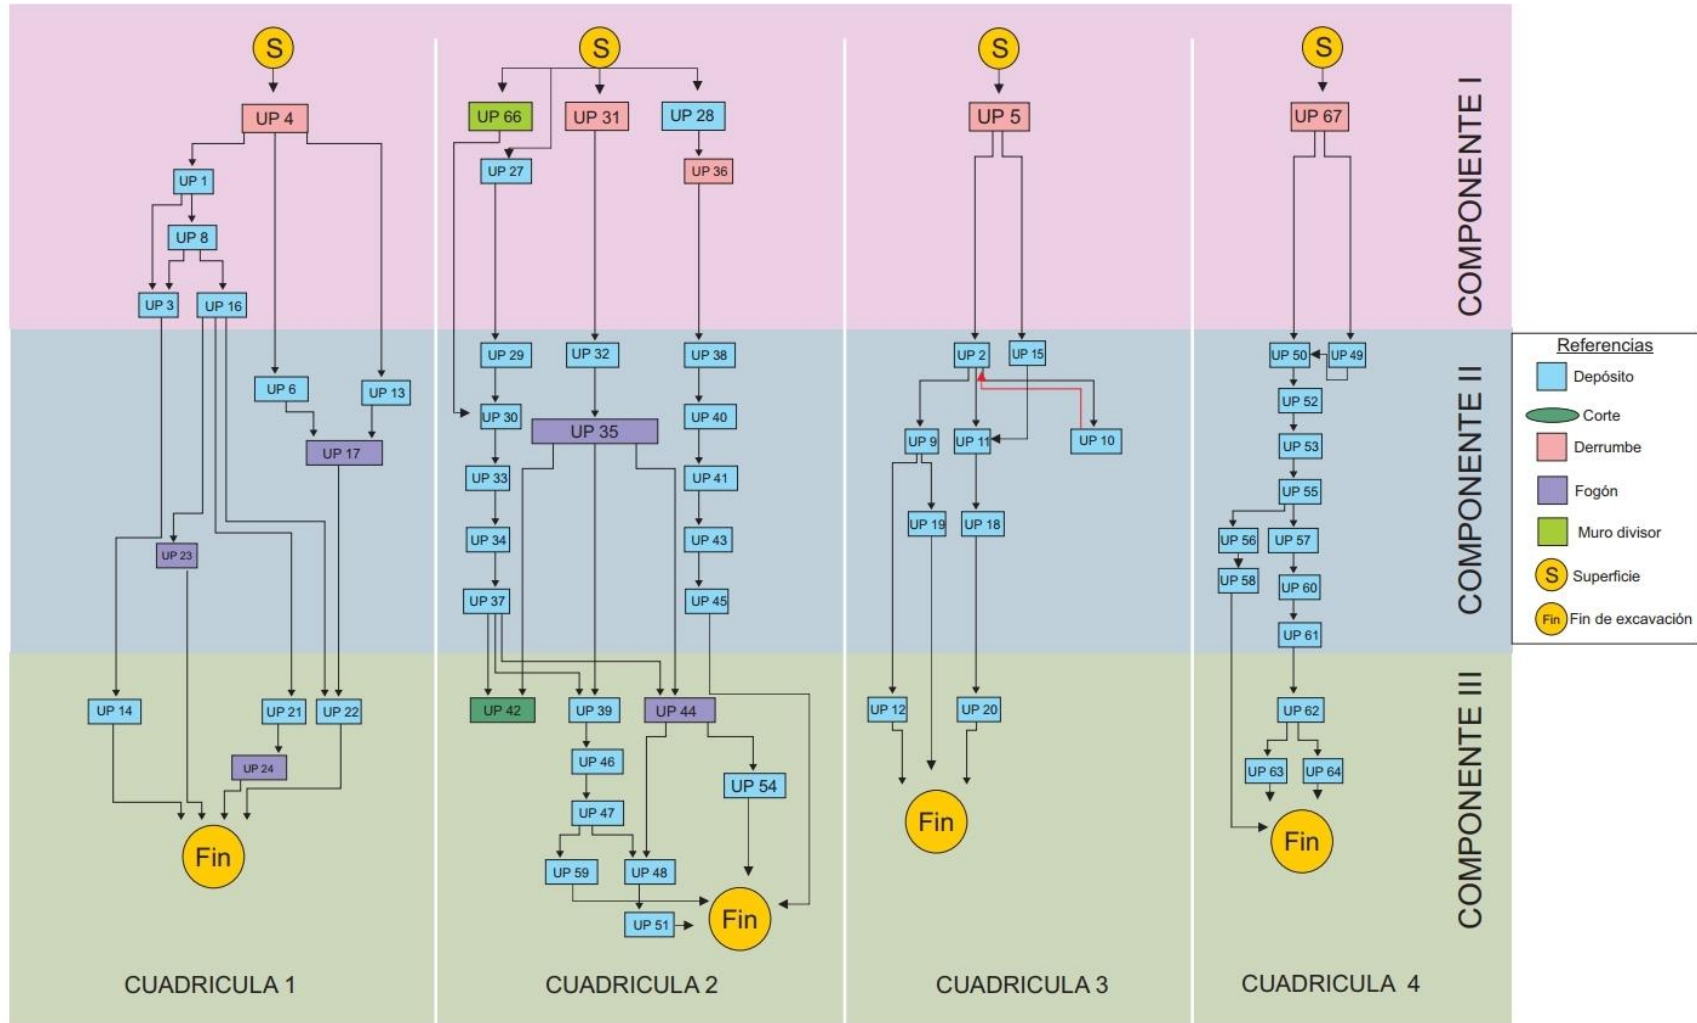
S
UP 4
UP 1
UP 8
UP 3
UP 16
UP 6
UP 13
UP 17
UP 23
UP 14
UP 21
UP 22
UP 24
Fin
CUADRICULA 1

S
UP 66
UP 31
UP 28
UP 27
UP 36
UP 29
UP 32
UP 38
UP 30
UP 35
UP 40
UP 33
UP 41
UP 34
UP 43
UP 37
UP 45
UP 42
UP 39
UP 44
UP 46
UP 54
UP 47
UP 59
UP 48
UP 51
Fin
CUADRICULA 2

S
UP 5
UP 2
UP 15
UP 9
UP 11
UP 10
UP 19
UP 18
UP 12
UP 20
Fin
CUADRICULA 3

S
UP 67
UP 50
UP 49
UP 52
UP 53
UP 55
UP 56
UP 57
UP 58
UP 60
UP 61
UP 62
UP 63
UP 64
Fin
CUADRICULA 4

COMPONENTE I
COMPONENTE II
COMPONENTE III

Referencias
Depósito
Corte
Derrumbe
Fogón
Muro divisor
S Superficie
Fin Fin de excavación